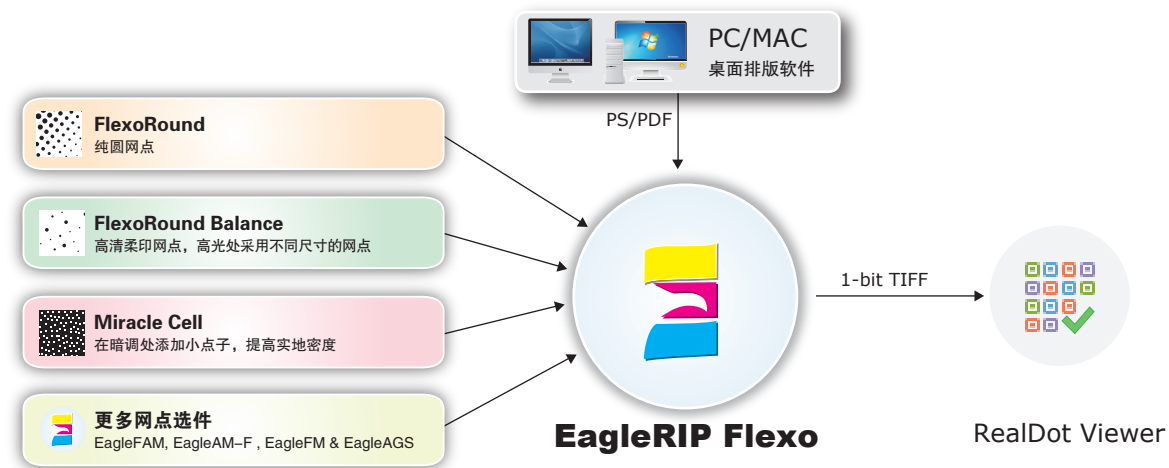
PC/MAC
桌面排版软件

PS/PDF

FlexoRound
纯圆网点

FlexoRound Balance
高清柔印网点，高光处采用不同尺寸的网点

Miracle Cell
在暗调处添加小点子，提高实地密度

更多网点选件
EagleFAM, EagleAM–F , EagleFM & EagleAGS

1-bit TIFF

EagleRIP Flexo

RealDot Viewer